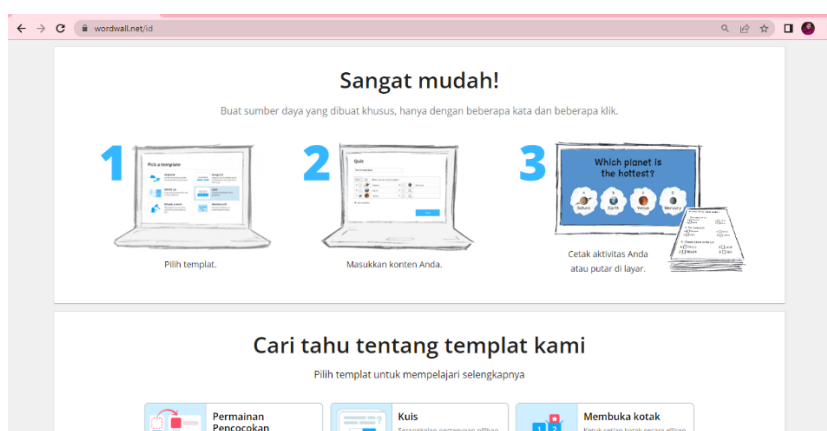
wordwall.net/id

Sangat mudah!

Buat sumber daya yang dibuat khusus, hanya dengan beberapa kata dan beberapa klik.

1

Pick a template

Pilih templat.

2

Quiz

Masukkan konten Anda.

3

Which planet is the hottest?

Saturn Earth Venus Mercury

Cetak aktivitas Anda atau putar di layar.

Cari tahu tentang templat kami

Pilih templat untuk mempelajari selengkapnya

Permainan Pencocokan

Kuis

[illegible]

Membuka kotak

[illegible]